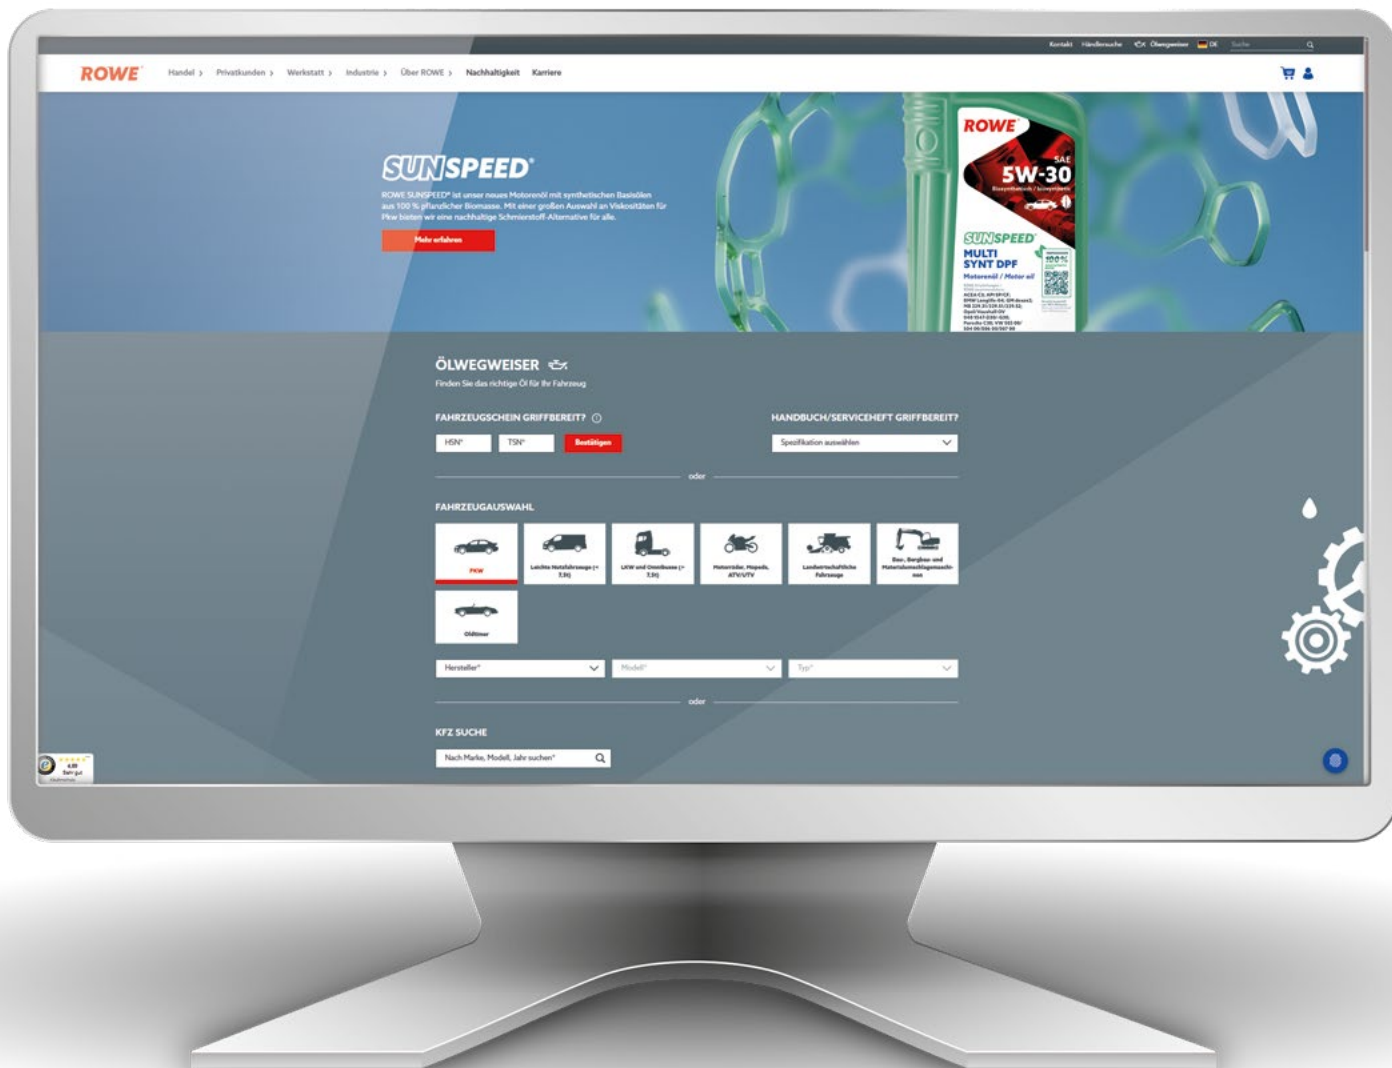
Kontakt Händlersuche Ölwegweiser DE Suche

ROWE Handel › Privatkunden › Werkstatt › Industrie › Über ROWE › Nachhaltigkeit Karriere

SUNSPEED®

ROWE SUNSPEED® ist unser neues Motorenöl mit synthetischen Basisölen aus 100 % pflanzlicher Biomasse. Mit einer großen Auswahl an Viskositäten für Pkw bieten wir eine nachhaltige Schmierstoff-Alternative für alle.

Mehr erfahren

ROWE SAE 5W-30 SUNSPEED MULTI SYNT DPF Motorenöl / Motor oil 100%

ÖLWEGWEISER

Finden Sie das richtige Öl für Ihr Fahrzeug

FAHRZEUGSCHEIN GRIFFBEREIT?

HSN* TSN* Bestätigen

HANDBUCH/SERVICEHEFT GRIFFBEREIT?

Spezifikation auswählen

oder

FAHRZEUGAUSWAHL

PKW

Leichte Nutzfahrzeuge (< 7,5t)

LKW und Omnibusse (> 7,5t)

Motorräder, Mopeds, ATV/UTV

Landwirtschaftliche Fahrzeuge

Bau-, Bergbau- und Materialumschlagmaschinen

Oldtimer

Hersteller* Modell* Typ*

oder

KFZ SUCHE

Nach Marke, Modell, Jahr suchen*

4,80 Sehr gut